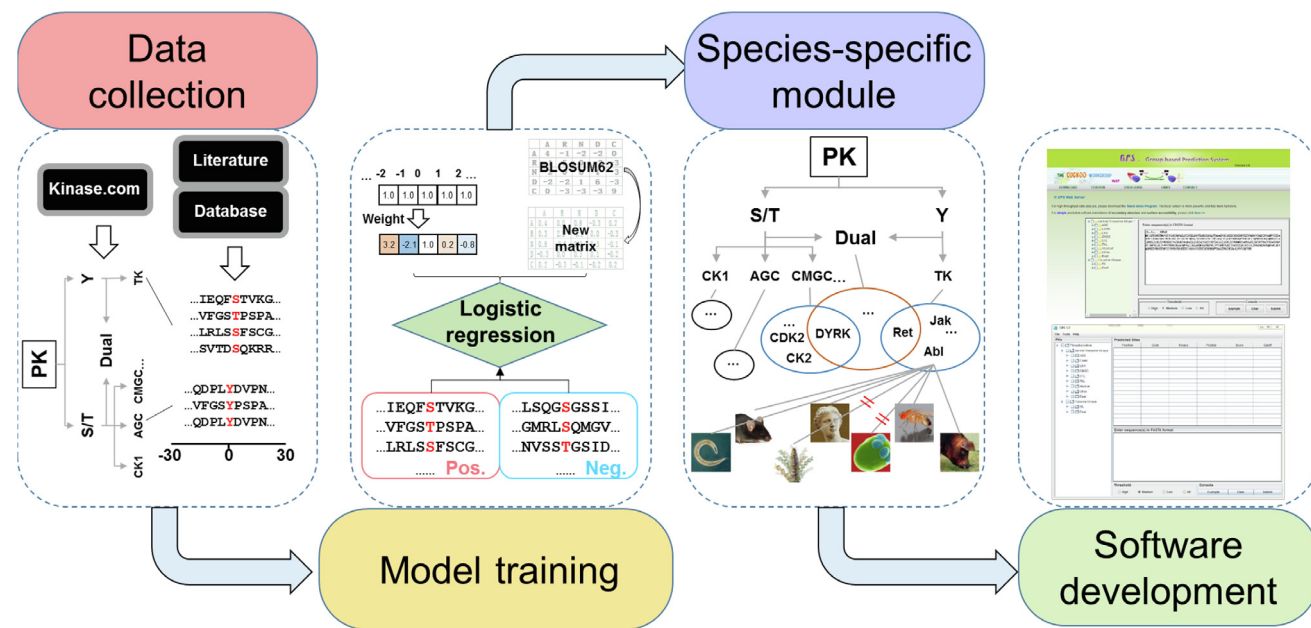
Data collection

Kinase.com

Literature

Database

PK

Y

TK

Dual

S/T

CMGC...

AGC

CK1

...IEQFSTVKG...
...VFGSTPSPA...
...LRLSSFSCG...
...SVTDSQKRR...

...QDPLYDVPN...
...VFGSYPSPA...
...QDPLYDVPN...

-30 0 30

... -2 -1 0 1 2 ...

| 1.0 | 1.0 | 1.0 | 1.0 | 1.0 |
|---|---|---|---|---|

Weight

| 3.2 | -2.1 | 1.0 | 0.2 | -0.8 |
|---|---|---|---|---|

BLOSUM62

New matrix

Logistic regression

...IEQFSTVKG...
...VFGSTPSPA...
...LRLSSFSCG...
...... Pos.

...LSQGSGSSI...
...GMRLSQMGV...
...NVSSTGSID...
...... Neg.

Species-specific module

PK

S/T

Y

Dual

CK1

AGC

CMGC...

TK

...

...

...

CDK2

CK2

DYRK

...

Ret

Jak

...

Abl

Model training

Software development